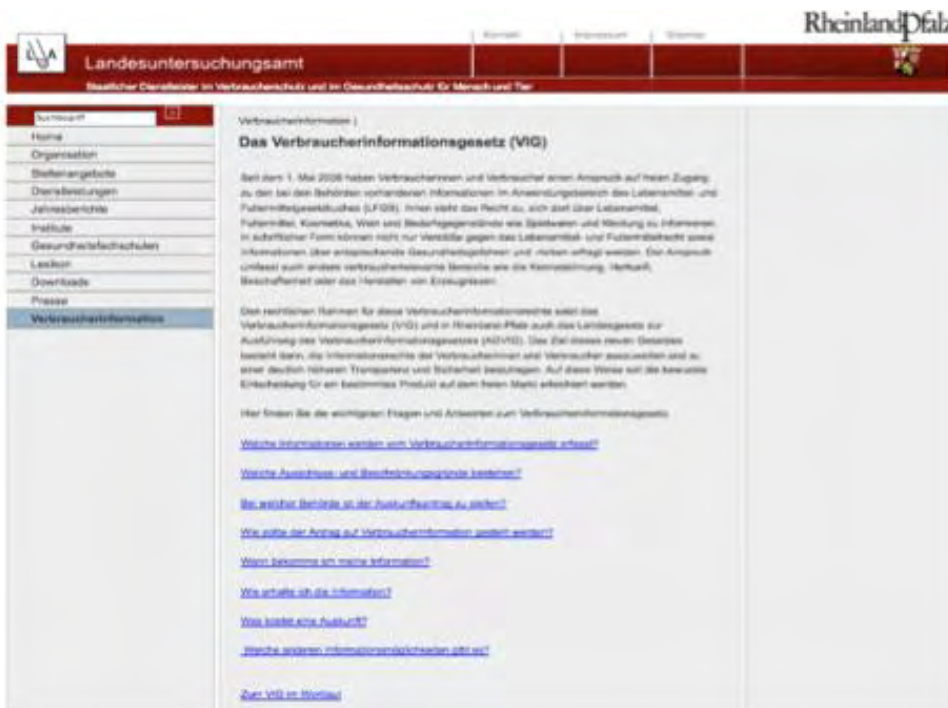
Kontakt | Impressum | Sitemap

RheinlandPfalz

Landesuntersuchungsamt

Staatlicher Dienstleister im Verbraucherschutz und im Gesundheitsschutz für Mensch und Tier

Suchbegriff

Home
Organisation
Stellenangebote
Dienstleistungen
Jahresberichte
Institute
Gesundheitsfachschulen
Lexikon
Downloads
Presse
Verbraucherinformation

Verbraucherinformation |

Das Verbraucherinformationsgesetz (VIG)

Seit dem 1. Mai 2008 haben Verbraucherinnen und Verbraucher einen Anspruch auf freien Zugang zu den bei den Behörden vorhandenen Informationen im Anwendungsbereich des Lebensmittel- und Futtermittelgesetzbuches (LFGB). Ihnen steht das Recht zu, sich dort über Lebensmittel, Futtermittel, Kosmetika, Wein und Bedarfsgegenstände wie Spielwaren und Kleidung zu informieren. In schriftlicher Form können nicht nur Verstöße gegen das Lebensmittel- und Futtermittelrecht sowie Informationen über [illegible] Gesundheitsgefahren und -risiken erfragt werden. Der Anspruch umfasst auch andere verbraucherrelevante Bereiche wie die Kennzeichnung, Herkunft, Beschaffenheit oder das Herstellen von Erzeugnissen.

Den rechtlichen Rahmen für diese Verbraucherinformationsrechte setzt das Verbraucherinformationsgesetz (VIG) und in Rheinland-Pfalz auch das Landesgesetz zur Ausführung des Verbraucherinformationsgesetzes (AGVIG). Das Ziel dieses neuen Gesetzes besteht darin, die Informationsrechte der Verbraucherinnen und Verbraucher auszuweiten und zu einer deutlich höheren Transparenz und Sicherheit beizutragen. Auf diese Weise soll die bewusste Entscheidung für ein bestimmtes Produkt auf dem freien Markt erleichtert werden.

Hier finden Sie die wichtigsten Fragen und Antworten zum Verbraucherinformationsgesetz.

Welche Informationen werden vom Verbraucherinformationsgesetz erfasst?

Welche Ausschluss- und Beschränkungsgründe bestehen?

Bei welcher Behörde ist der Auskunftsantrag zu stellen?

Wie sollte der Antrag auf Verbraucherinformation gestellt werden?

Wann bekomme ich meine Information?

Wie erhalte ich die Information?

Was kostet eine Auskunft?

Welche anderen Informationsmöglichkeiten gibt es?

Zum VIG im Wortlaut